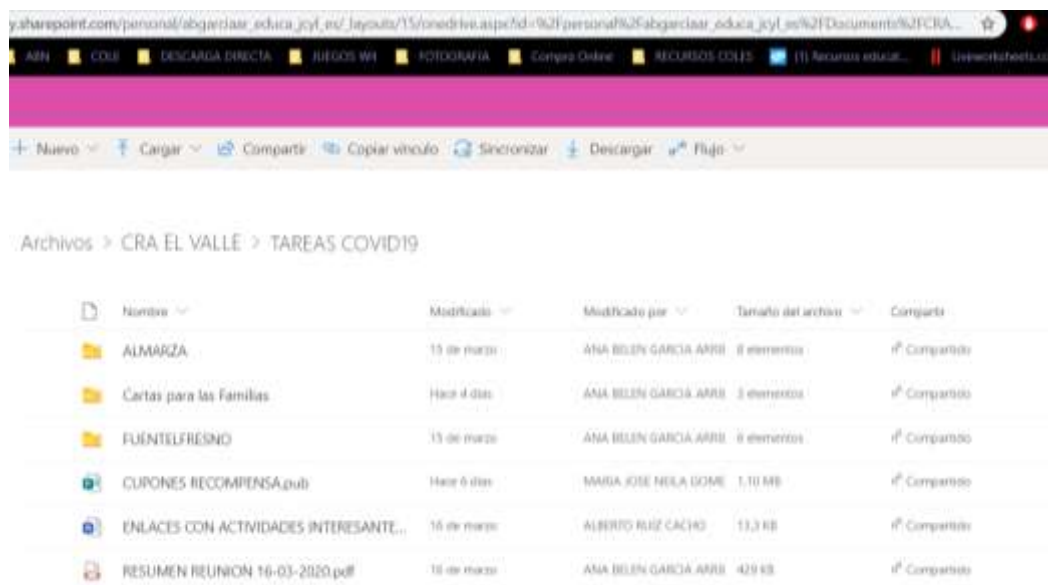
y.sharepoint.com/personal/abgarciaar_educa_jcyl_es/_layouts/15/onedrive.aspx?id=%2Fpersonal%2Fabgarciaar_educa_jcyl_es%2FDocuments%2FCRA...

ABN COLE DESCARGA DIRECTA JUEGOS WII FOTOGRAFIA Compra Online RECURSOS COLES (1) Recursos educat... Liveworksheets.co

+ Nuevo Cargar Compartir Copiar vínculo Sincronizar Descargar Flujo

Archivos > CRA EL VALLE > TAREAS COVID19

| Nombre | Modificado | Modificado por | Tamaño del archivo | Comparta |
|---|---|---|---|---|
| ALMARZA | 15 de marzo | ANA BELEN GARCIA ARRI | 8 elementos | Compartido |
| Cartas para las Familias | Hace 4 días | ANA BELEN GARCIA ARRI | 3 elementos | Compartido |
| FUENTELFRESNO | 15 de marzo | ANA BELEN GARCIA ARRI | 6 elementos | Compartido |
| CUPONES RECOMPENSA.pub | Hace 6 días | MARIA JOSE NEILA GOME | 1,10 MB | Compartido |
| ENLACES CON ACTIVIDADES INTERESANTE... | 16 de marzo | ALBERTO RUIZ CACHO | 13,3 KB | Compartido |
| RESUMEN REUNION 16-03-2020.pdf | 16 de marzo | ANA BELEN GARCIA ARRI | 420 KB | Compartido |